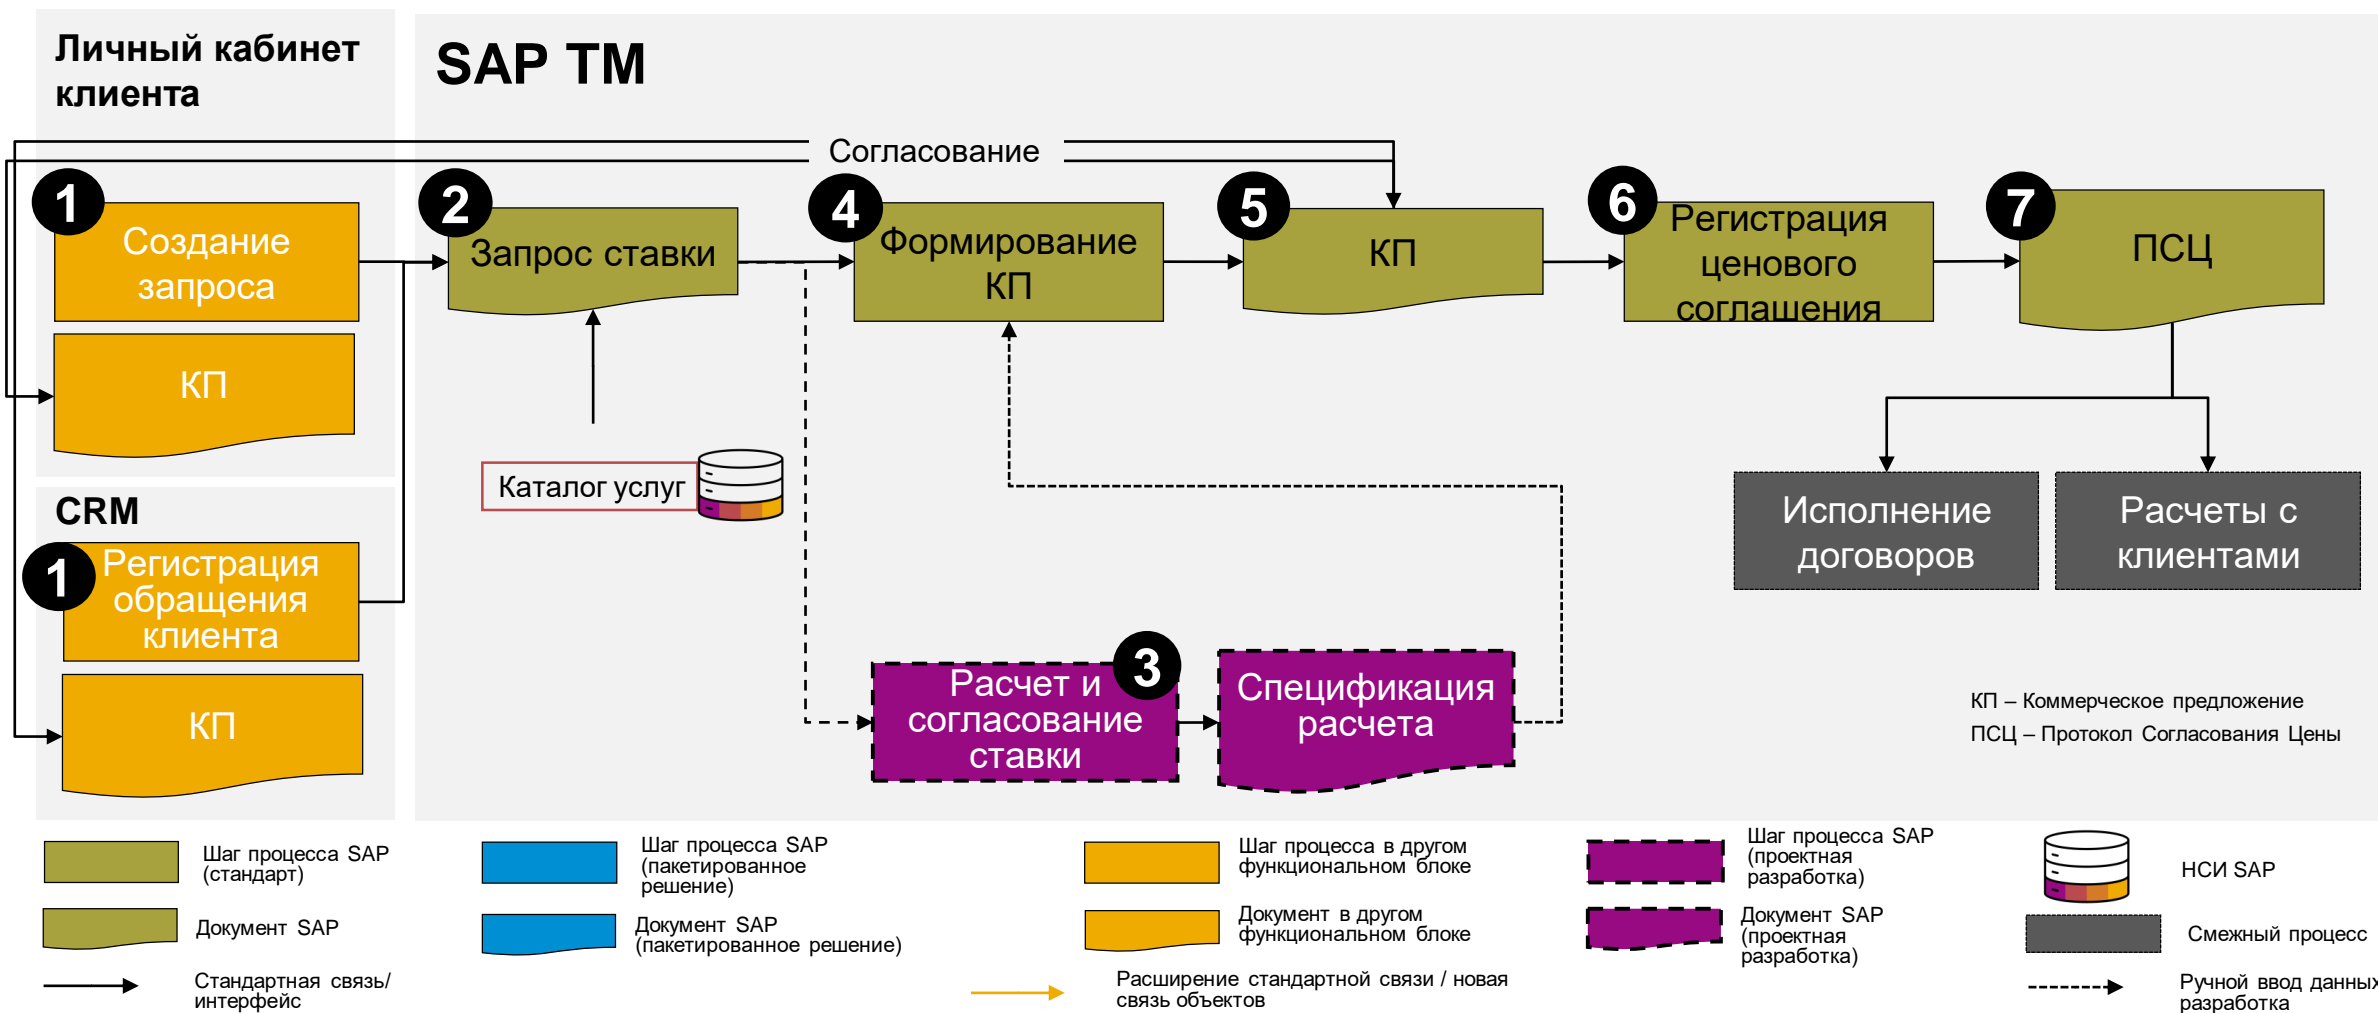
Личный кабинет клиента

SAP TM

Согласование

1 Создание запроса

КП

CRM

1 Регистрация обращения клиента

КП

2 Запрос ставки

Каталог услуг

4 Формирование КП

5 КП

6 Регистрация ценового соглашения

7 ПСЦ

Исполнение договоров

Расчеты с клиентами

Расчет и согласование ставки 3

Спецификация расчета

КП – Коммерческое предложение
ПСЦ – Протокол Согласования Цены

Шаг процесса SAP (стандарт)

Документ SAP

Стандартная связь/ интерфейс

Шаг процесса SAP (пакетированное решение)

Документ SAP (пакетированное решение)

Шаг процесса в другом функциональном блоке

Документ в другом функциональном блоке

Расширение стандартной связи / новая связь объектов

Шаг процесса SAP (проектная разработка)

Документ SAP (проектная разработка)

НСИ SAP

Смежный процесс

Ручной ввод данных разработка